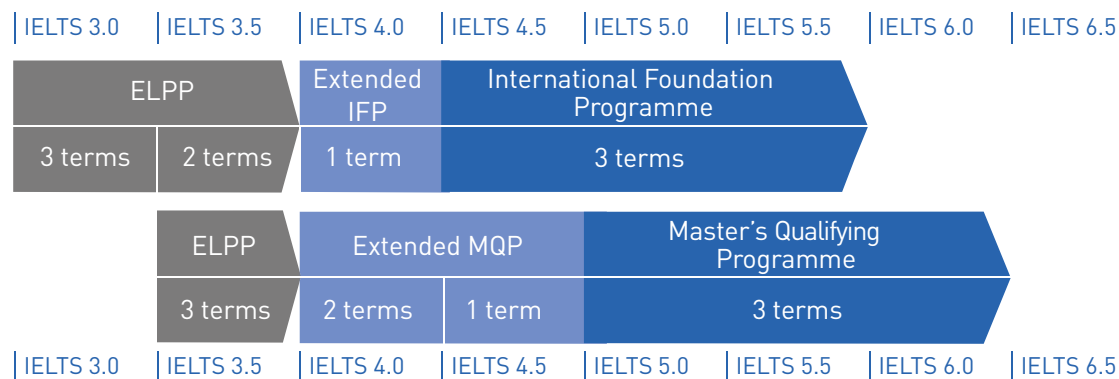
IELTS 3.0 IELTS 3.5 IELTS 4.0 IELTS 4.5 IELTS 5.0 IELTS 5.5 IELTS 6.0 IELTS 6.5

ELPP

Extended IFP

International Foundation Programme

3 terms

2 terms

1 term

3 terms

ELPP

Extended MQP

Master's Qualifying Programme

3 terms

2 terms

1 term

3 terms

IELTS 3.0 IELTS 3.5 IELTS 4.0 IELTS 4.5 IELTS 5.0 IELTS 5.5 IELTS 6.0 IELTS 6.5